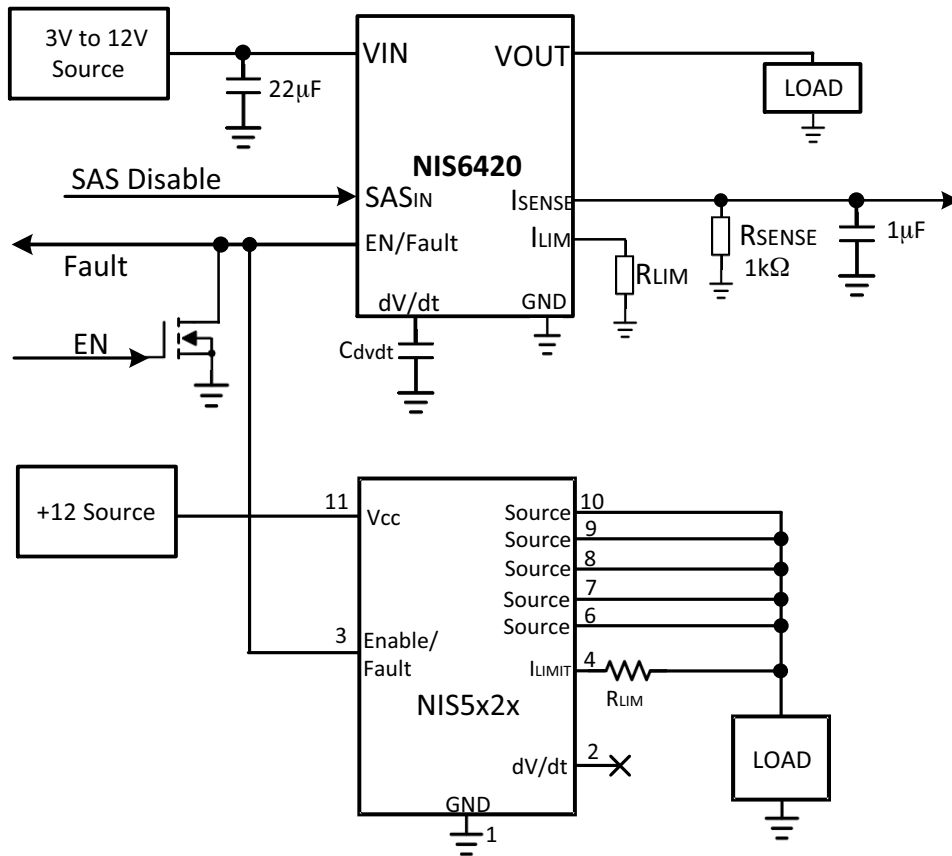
3V to 12V Source

22μF

VIN

VOUT

LOAD

NIS6420

SAS Disable

SASIN

ISENSE

Fault

EN/Fault

ILIM

RSENSE 1kΩ

1μF

RLIM

dV/dt

GND

EN

Cdvdt

+12 Source

11

Vcc

Source 10

Source 9

Source 8

Source 7

Source 6

3

Enable/ Fault

ILIMIT 4

RLIM

NIS5x2x

dV/dt 2

LOAD

GND

1